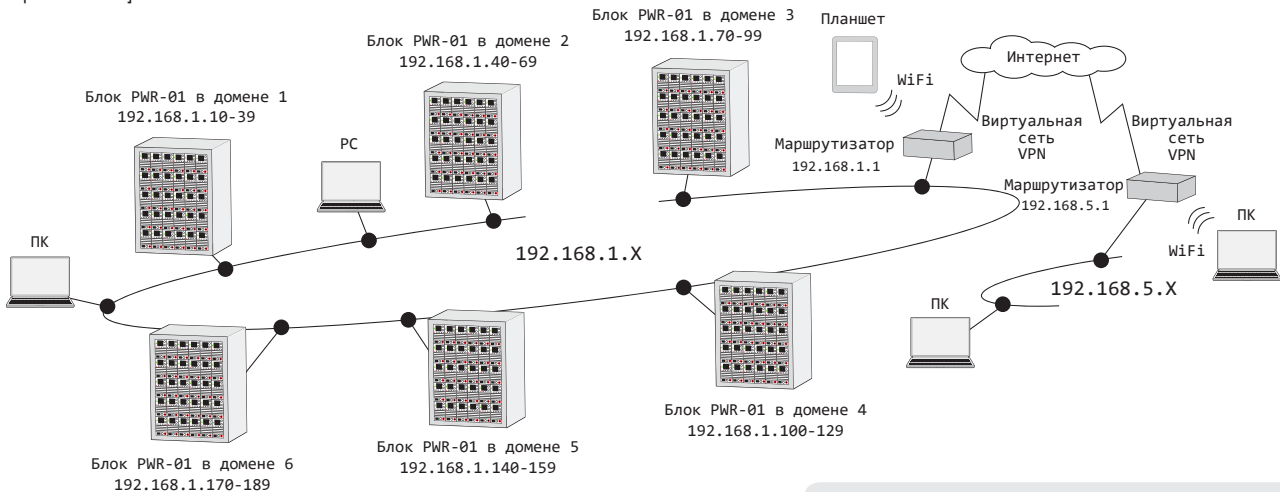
Блок PWR-01 в домене 3
192.168.1.70-99

Планшет

Интернет

Блок PWR-01 в домене 2
192.168.1.40-69

WiFi

Блок PWR-01 в домене 1
192.168.1.10-39

Маршрутизатор
192.168.1.1

Виртуальная сеть VPN

Виртуальная сеть VPN

PC

Маршрутизатор
192.168.5.1

ПК

ПК

WiFi

192.168.1.X

192.168.5.X

ПК

Блок PWR-01 в домене 4
192.168.1.100-129

Блок PWR-01 в домене 5
192.168.1.140-159

Блок PWR-01 в домене 6
192.168.1.170-189